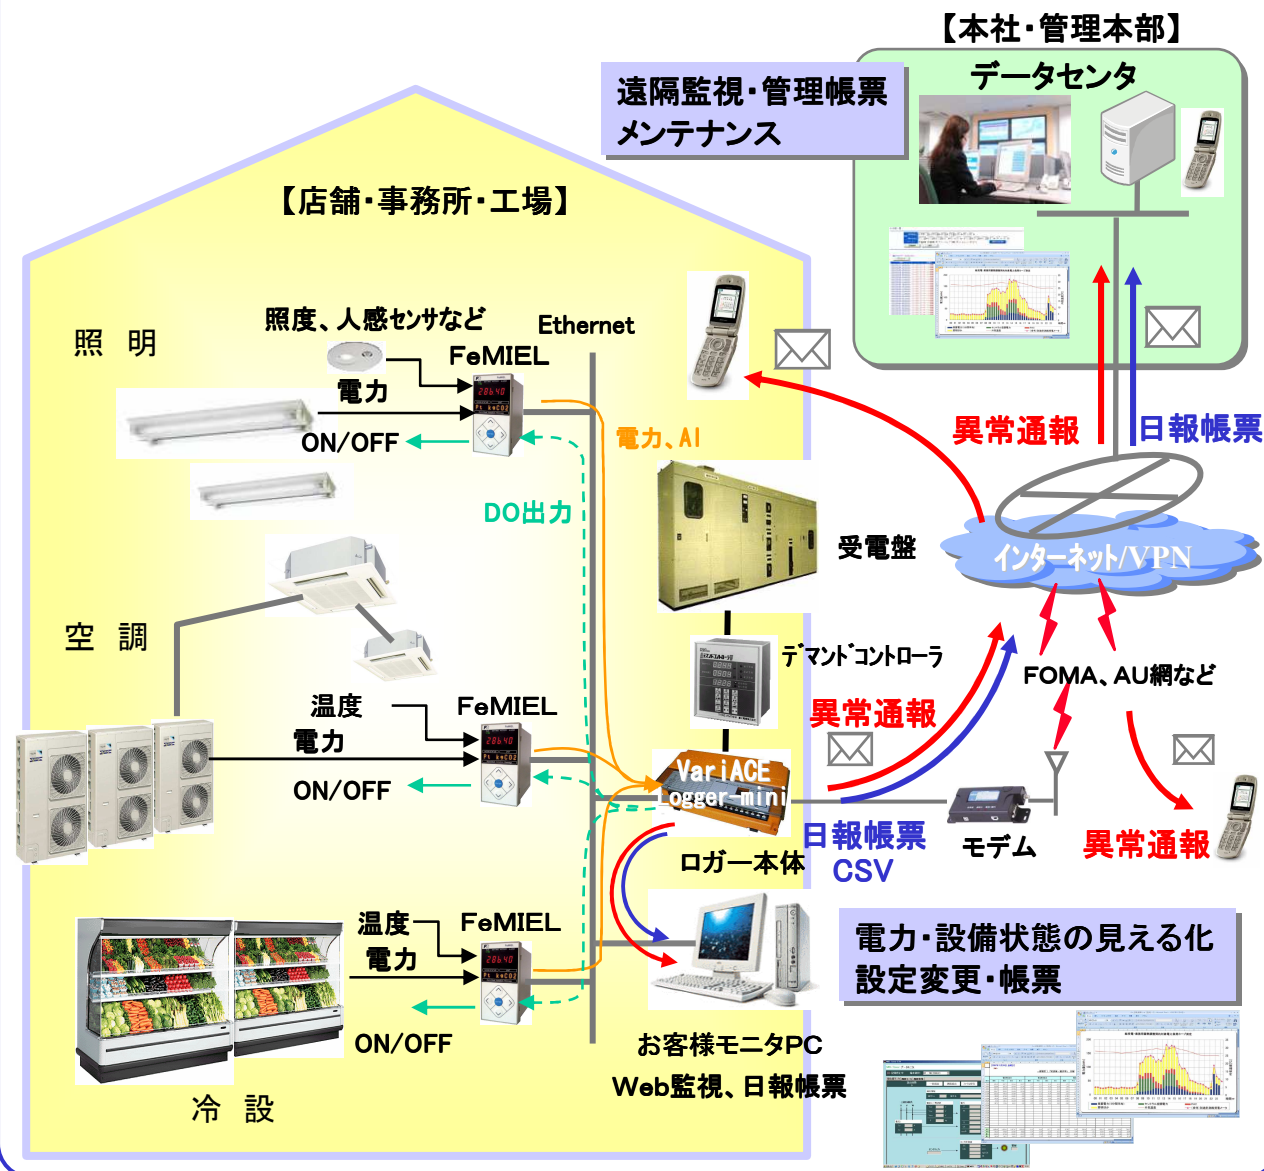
【本社・管理本部】

遠隔監視・管理帳票
メンテナンス

データセンタ

【店舗・事務所・工場】

照　明

照度、人感センサなど

Ethernet

FeMIEL

電力

ON/OFF

電力、AI

DO出力

異常通報

日報帳票

受電盤

インターネット/VPN

空　調

デマンドコントローラ

FOMA、AU網など

温度

FeMIEL

電力

異常通報

ON/OFF

VariACE
Logger-mini

日報帳票
CSV

モデム

異常通報

ロガー本体

温度

FeMIEL

電力

ON/OFF

電力・設備状態の見える化
設定変更・帳票

お客様モニタPC
Web監視、日報帳票

冷　設